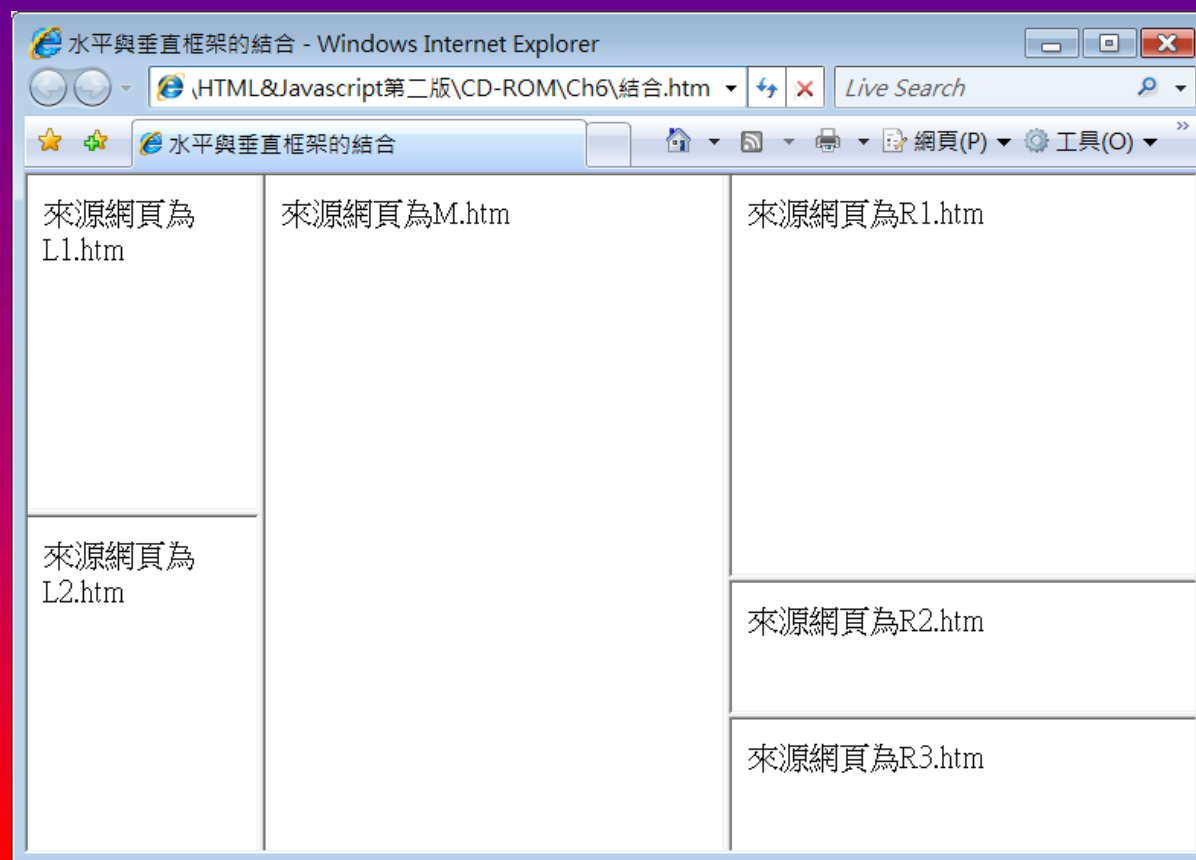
水平與垂直框架的結合 - Windows Internet Explorer

\HTML&Javascript第二版\CD-ROM\Ch6\結合.htm

Live Search

水平與垂直框架的結合

網頁(P) 工具(O)

來源網頁為L1.htm

來源網頁為L2.htm

來源網頁為M.htm

來源網頁為R1.htm

來源網頁為R2.htm

來源網頁為R3.htm